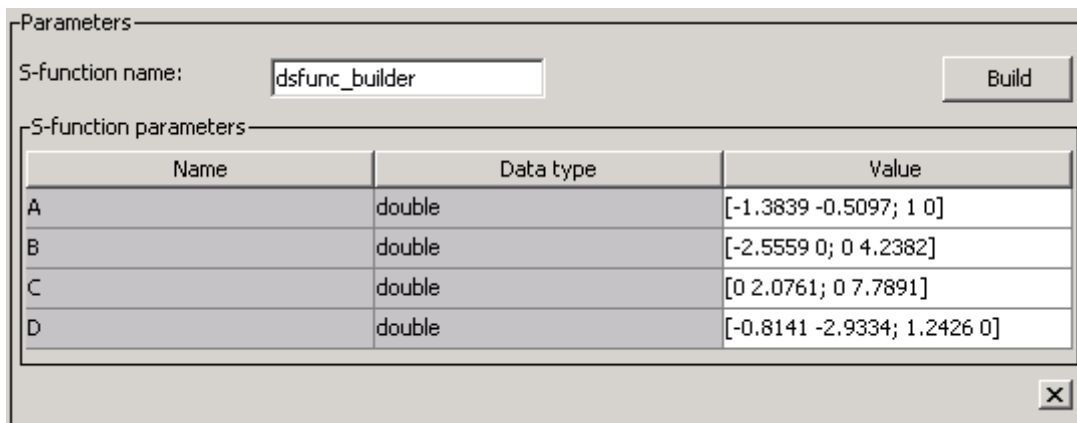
Parameters

S-function name: dsfunc_builder

Build

S-function parameters

| Name | Data type | Value |
|---|---|---|
| A | double | [-1.3839 -0.5097; 1 0] |
| B | double | [-2.5559 0; 0 4.2382] |
| C | double | [0 2.0761; 0 7.7891] |
| D | double | [-0.8141 -2.9334; 1.2426 0] |

×